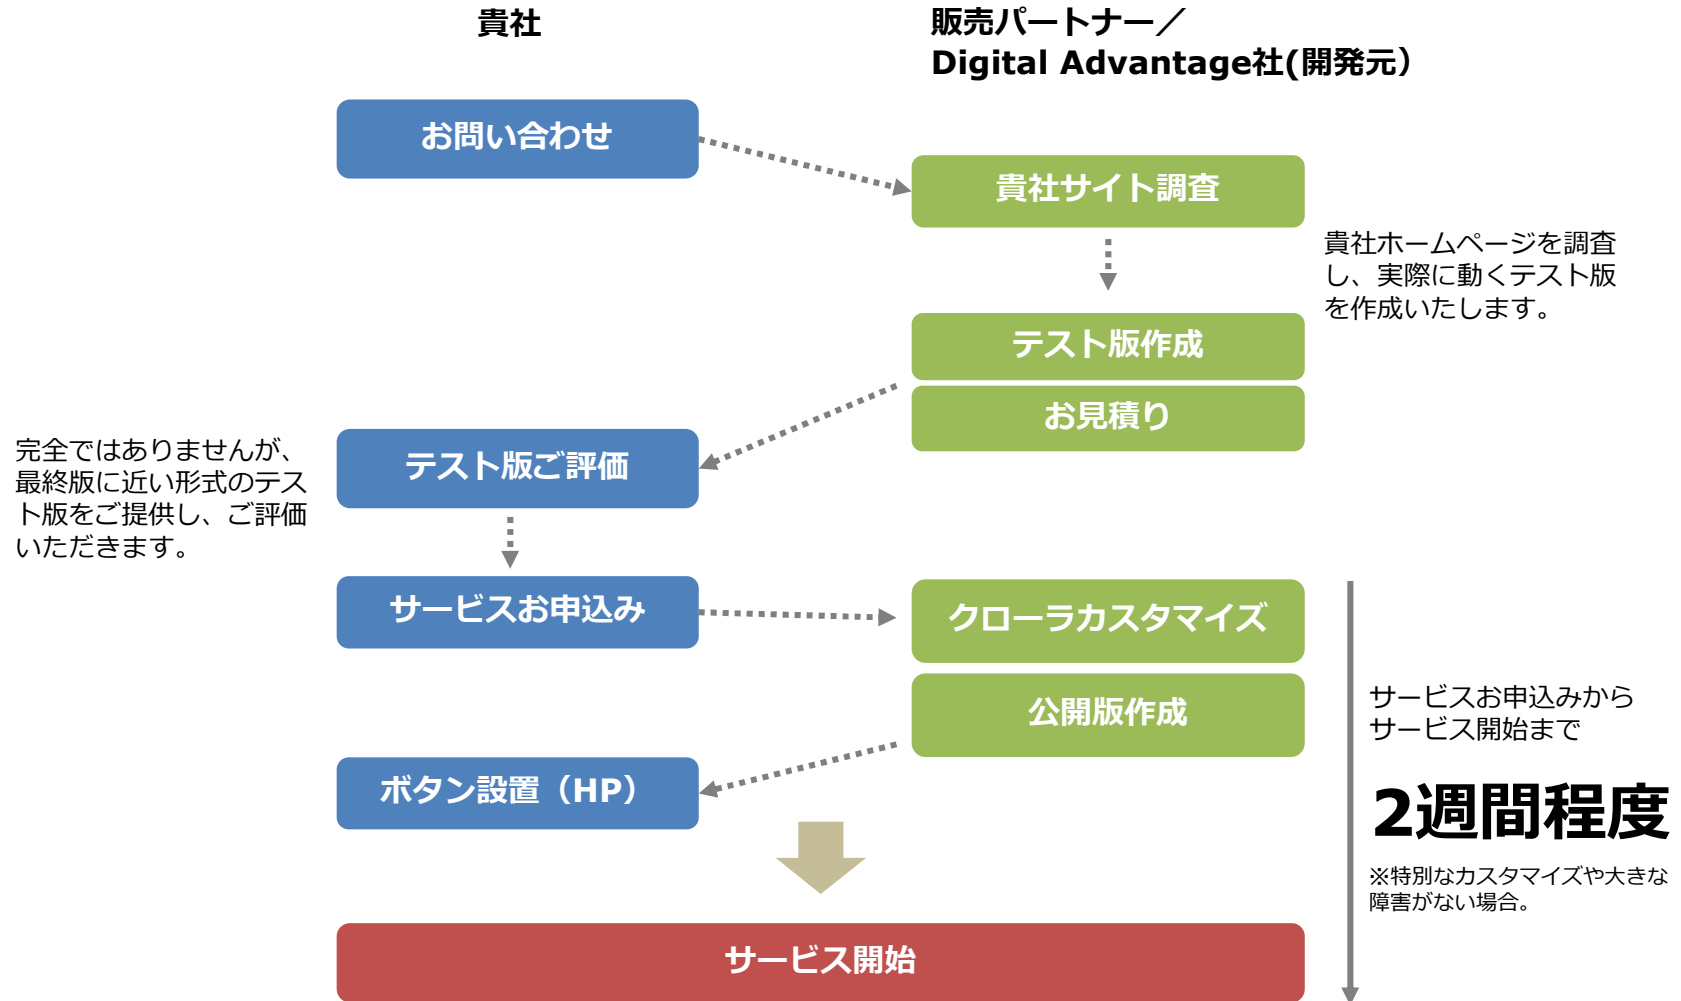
貴社

販売パートナー／
Digital Advantage社(開発元)

お問い合わせ

貴社サイト調査

貴社ホームページを調査し、実際に動くテスト版を作成いたします。

テスト版作成

お見積り

完全ではありませんが、最終版に近い形式のテスト版をご提供し、ご評価いただきます。

テスト版ご評価

サービスお申込み

クローラカスタマイズ

公開版作成

サービスお申込みからサービス開始まで

2週間程度

※特別なカスタマイズや大きな障害がない場合。

ボタン設置（HP）

サービス開始